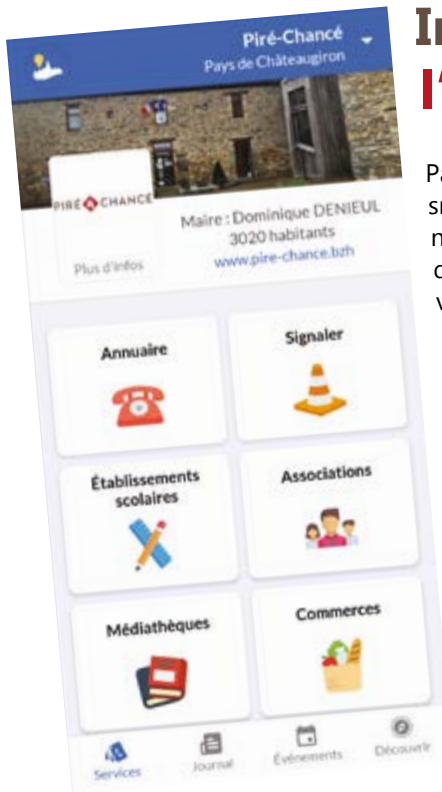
Piré-Chancé
Pays de Châteaugiron

PIRÉ CHANCÉ
Plus d'infos

Maire : Dominique DENIEUL
3020 habitants
www.pire-chance.bzh

Annuaire

Signaler

Établissements scolaires

Associations

Médiathèques

Commerces

Services
Journal
Événements
Découvrir

In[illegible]

Pa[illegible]
sn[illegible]
n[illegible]
d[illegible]
v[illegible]